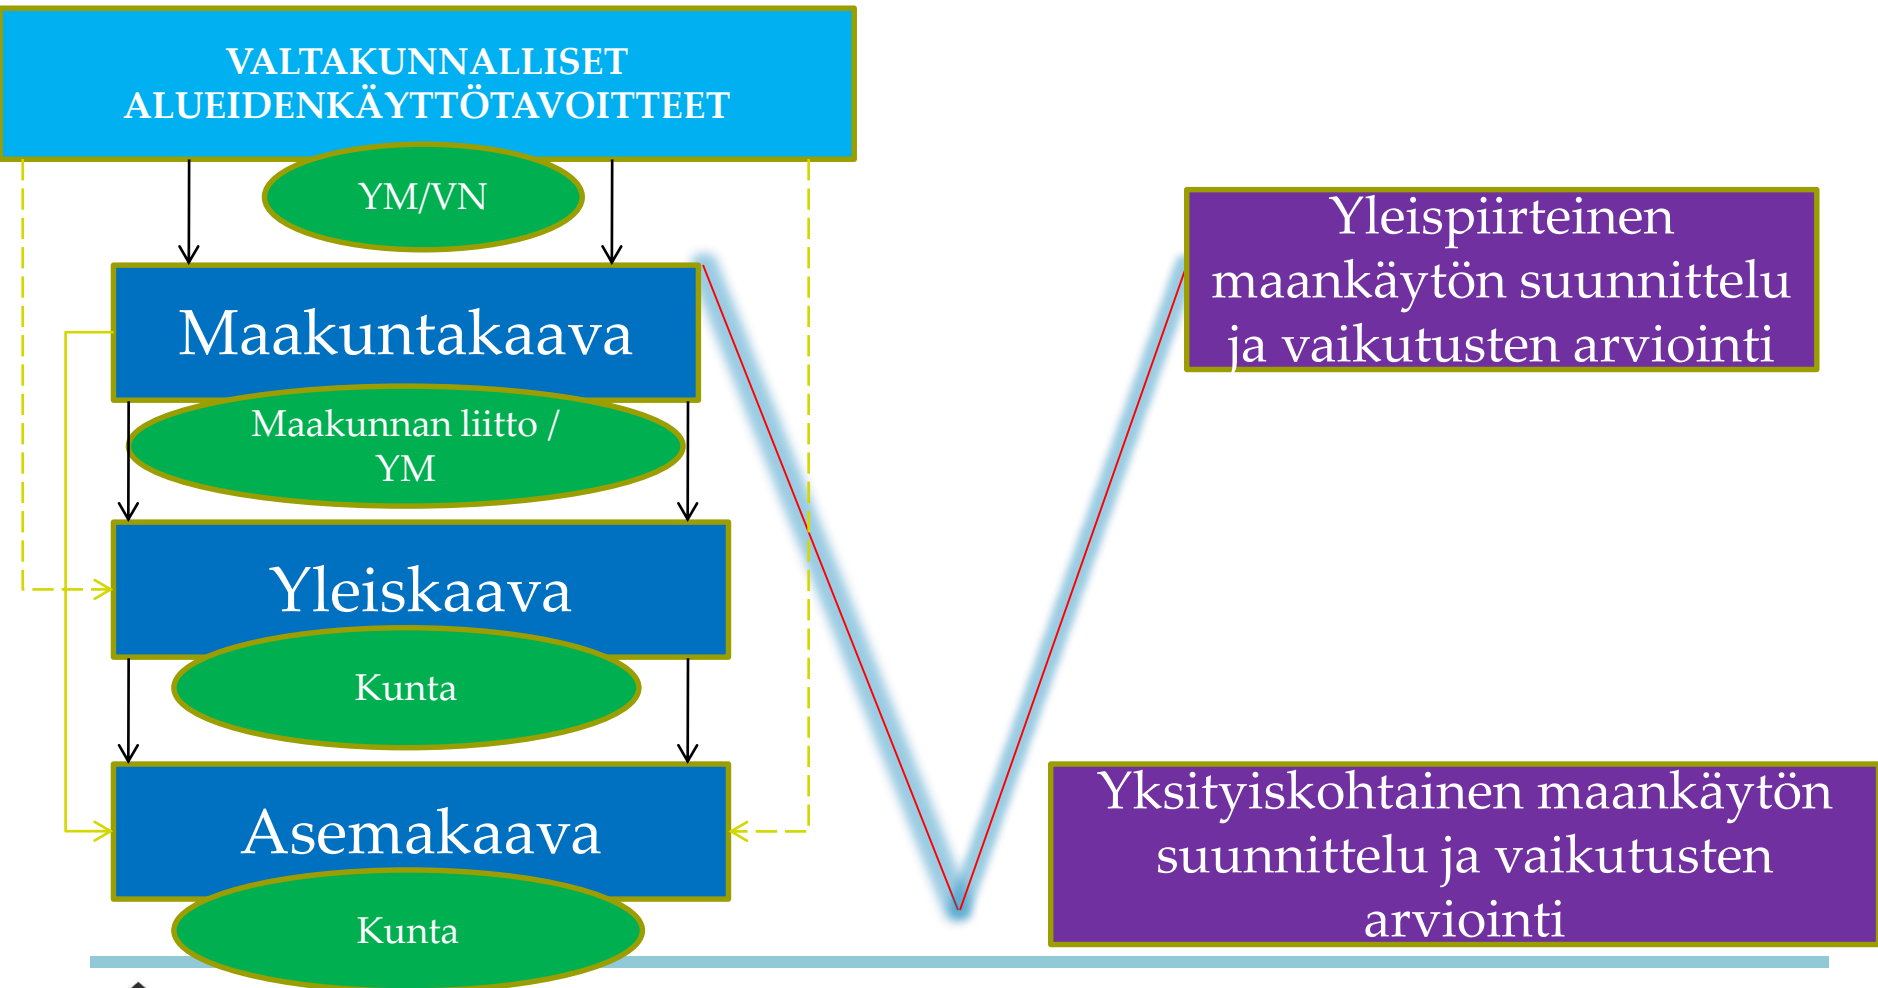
VALTAKUNNALLISET ALUEIDENKÄYTTÖTAVOITTEET

YM/VN

Maakuntakaava

Maakunnan liitto / YM

Yleiskaava

Kunta

Asemakaava

Kunta

Yleispiirteinen maankäytön suunnittelu ja vaikutusten arviointi

Yksityiskohtainen maankäytön suunnittelu ja vaikutusten arviointi